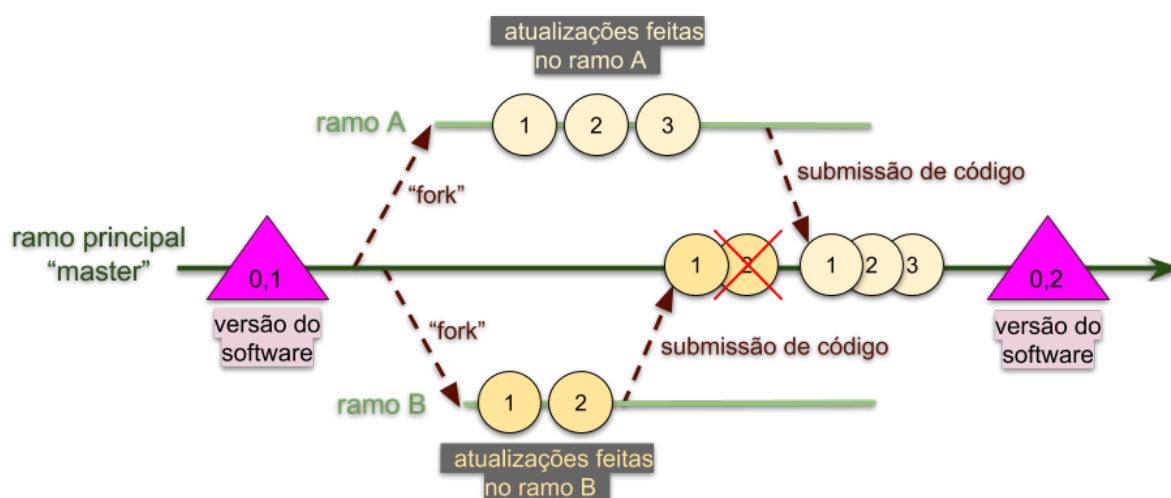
atualizações feitas no ramo A

ramo A

1 2 3

"fork"

submissão de código

ramo principal "master"

0,1

1 2

1 2 3

0,2

versão do software

"fork"

submissão de código

versão do software

ramo B

1 2

atualizações feitas no ramo B